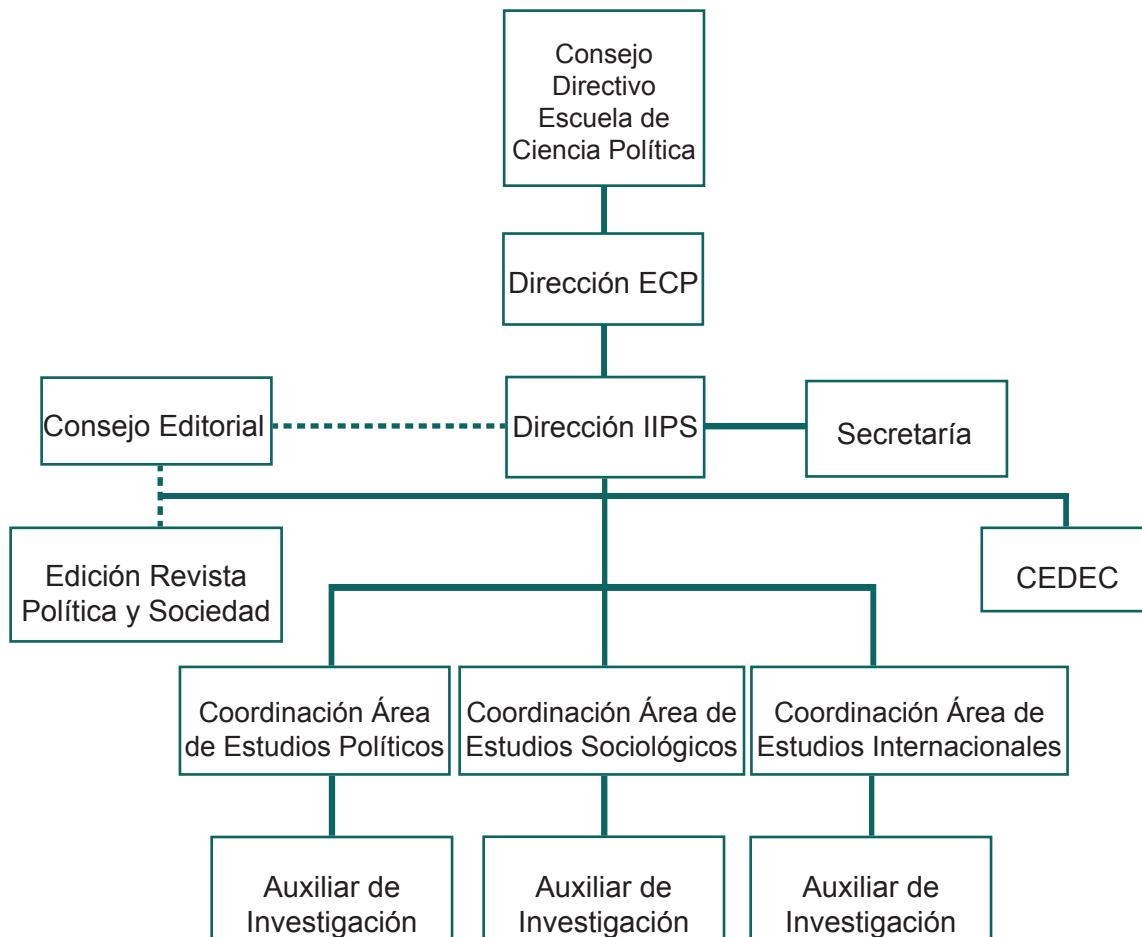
Consejo Directivo Escuela de Ciencia Política

Dirección ECP

Consejo Editorial

Dirección IIPS

Secretaría

Edición Revista Política y Sociedad

CEDEC

Coordinación Área de Estudios Políticos

Coordinación Área de Estudios Sociológicos

Coordinación Área de Estudios Internacionales

Auxiliar de Investigación

Auxiliar de Investigación

Auxiliar de Investigación